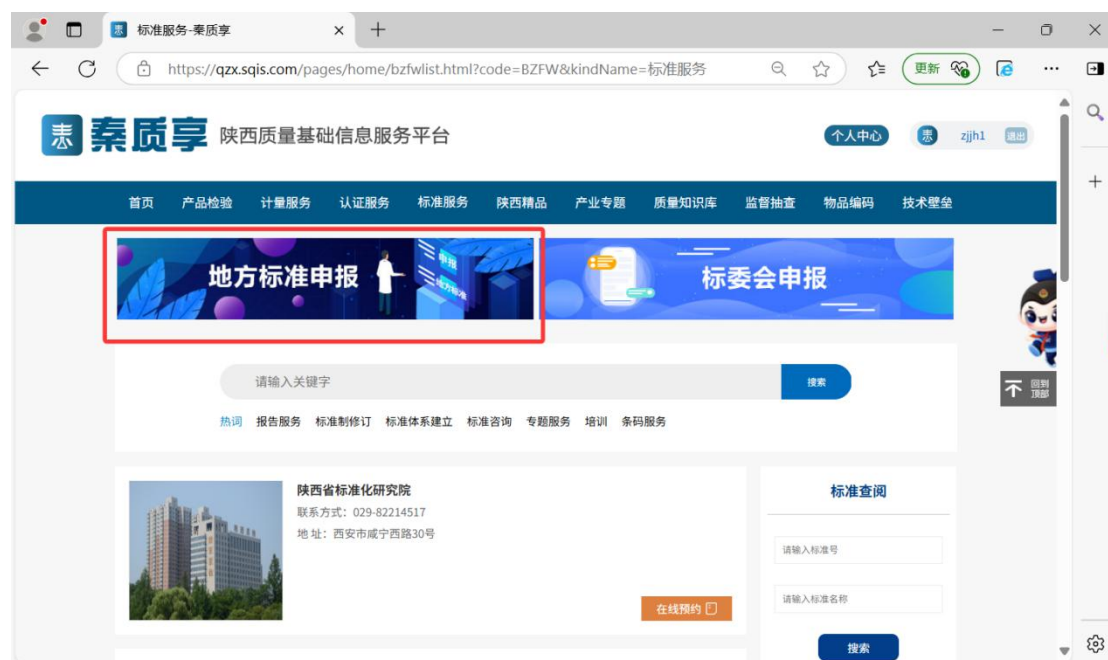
标准服务-秦质享

https://qzx.sqis.com/pages/home/bzfwlist.html?code=BZFW&kindName=标准服务

更新

秦质享 陕西质量基础信息服务平台

个人中心 zjjh1 退出

首页 产品检验 计量服务 认证服务 标准服务 陕西精品 产业专题 质量知识库 监督抽查 物品编码 技术壁垒

地方标准申报

标委会申报

请输入关键字

搜索

热词 报告服务 标准制修订 标准体系建立 标准咨询 专题服务 培训 条码服务

回到顶部

陕西省标准化研究院
联系方式：029-82214517
地 址：西安市咸宁西路30号

在线预约

标准查阅

请输入标准号

请输入标准名称

搜索